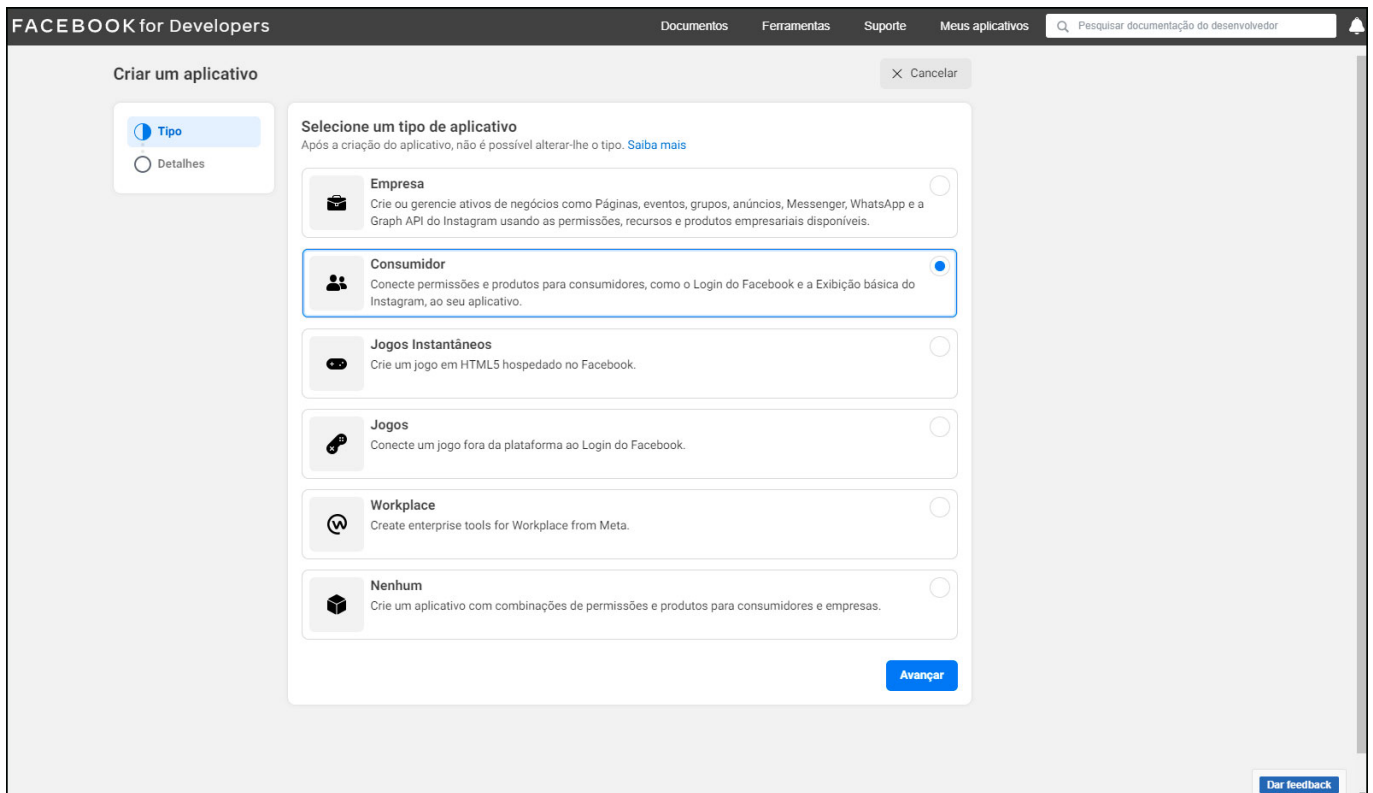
FACEBOOK for Developers

Documentos Ferramentas Suporte Meus aplicativos Pesquisar documentação do desenvolvedor

Criar um aplicativo

Cancelar

Tipo
Detalhes

Selecione um tipo de aplicativo
Após a criação do aplicativo, não é possível alterar-lhe o tipo. Saiba mais

Empresa
Crie ou gerencie ativos de negócios como Páginas, eventos, grupos, anúncios, Messenger, WhatsApp e a Graph API do Instagram usando as permissões, recursos e produtos empresariais disponíveis.

Consumidor
Conecte permissões e produtos para consumidores, como o Login do Facebook e a Exibição básica do Instagram, ao seu aplicativo.

Jogos Instantâneos
Crie um jogo em HTML5 hospedado no Facebook.

Jogos
Conecte um jogo fora da plataforma ao Login do Facebook.

Workplace
Create enterprise tools for Workplace from Meta.

Nenhum
Crie um aplicativo com combinações de permissões e produtos para consumidores e empresas.

Avançar

Dar feedback